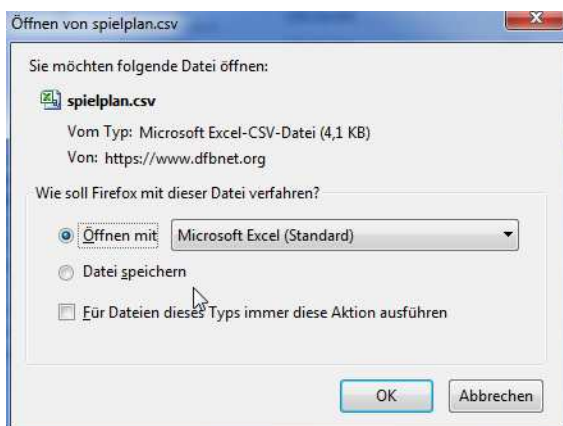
Öffnen von spielplan.csv

Sie möchten folgende Datei öffnen:

spielplan.csv

Vom Typ: Microsoft Excel-CSV-Datei (4,1 KB)

Von: https://www.dfbnet.org

Wie soll Firefox mit dieser Datei verfahren?

Öffnen mit Microsoft Excel (Standard)

Datei speichern

Für Dateien dieses Typs immer diese Aktion ausführen

OK Abbrechen